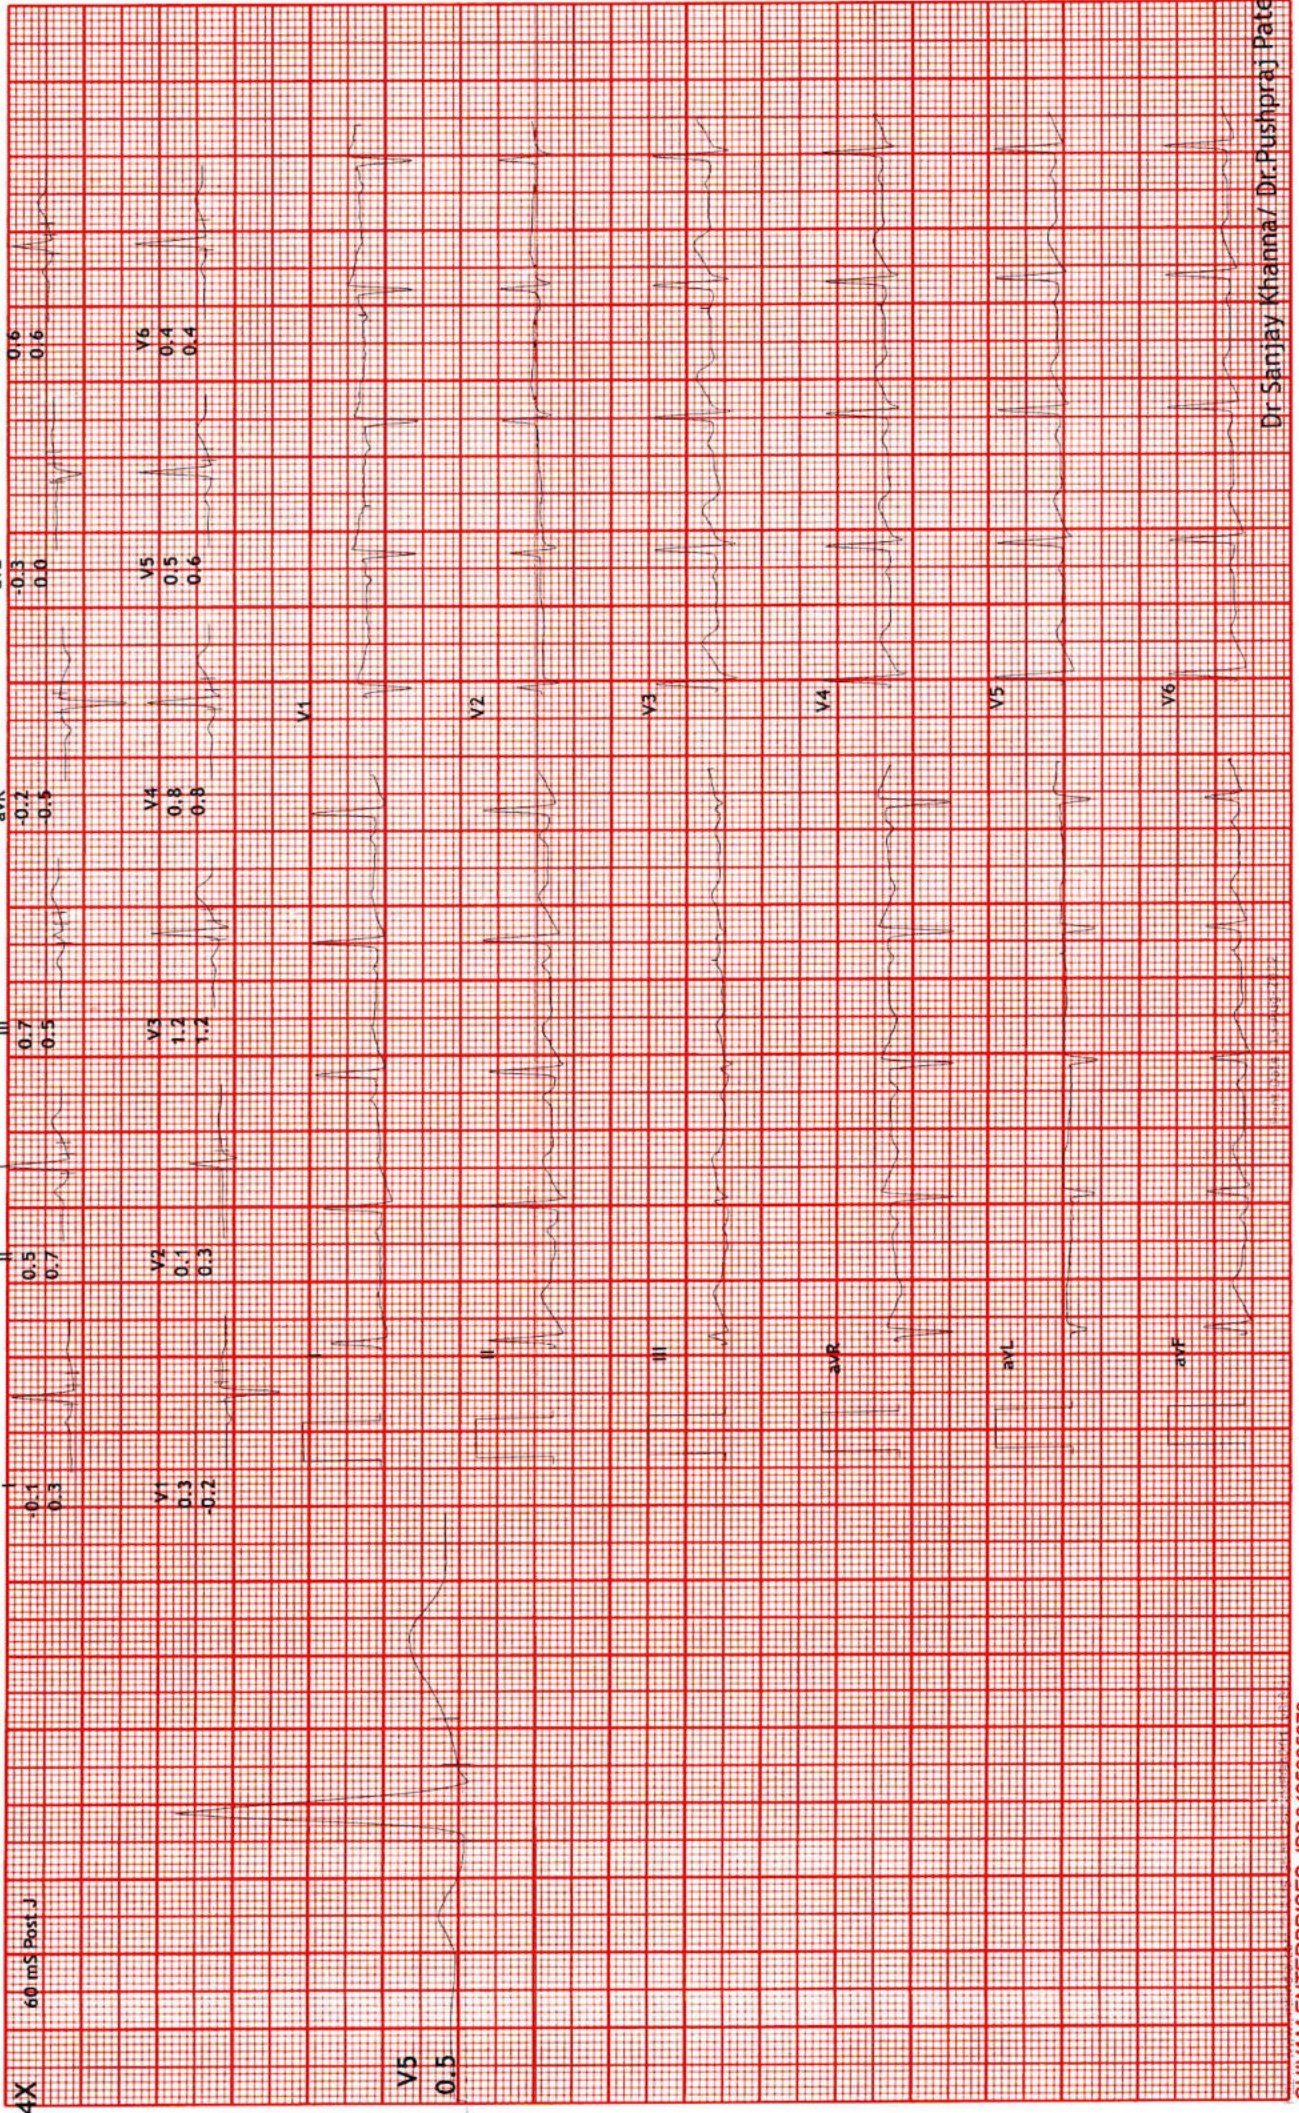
4X
60 mS Post J
V5
0.5
I
-0.1
0.3
II
0.5
0.7
III
0.7
0.5
aVR
-0.2
-0.9
aVL
-0.3
0.0
aVF
0.6
0.6
V1
0.3
-0.2
V2
0.1
0.3
V3
1.2
1.2
V4
0.8
0.8
V5
0.5
0.6
V6
0.4
0.4
I
V1
II
V2
III
V3
aVR
V4
aVL
V5
aVF
V6
Dr.Sanjay Khanna/ Dr.Pushpraj Pate